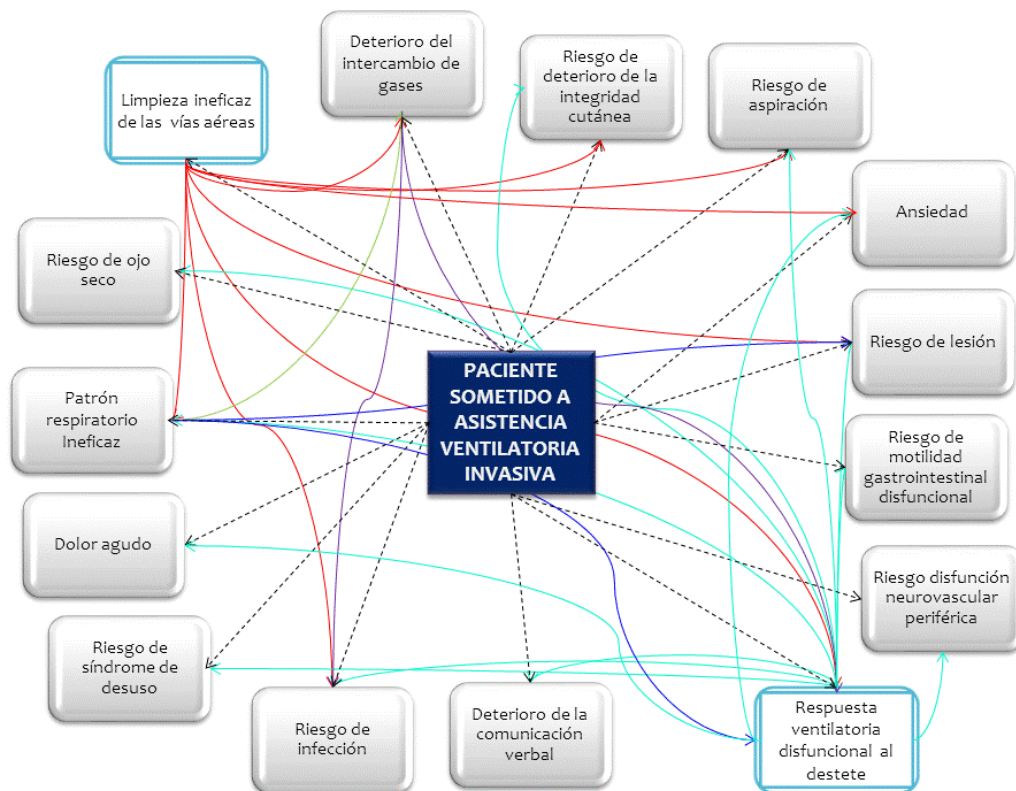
Deterioro del intercambio de gases

Riesgo de deterioro de la integridad cutánea

Riesgo de aspiración

Limpieza ineficaz de las vías aéreas

Ansiedad

Riesgo de ojo seco

Riesgo de lesión

PACIENTE SOMETIDO A ASISTENCIA VENTILATORIA INVASIVA

Patrón respiratorio Ineficaz

Riesgo de motilidad gastrointestinal disfuncional

Dolor agudo

Riesgo disfunción neurovascular periférica

Riesgo de síndrome de desuso

Riesgo de infección

Deterioro de la comunicación verbal

Respuesta ventilatoria disfuncional al destete